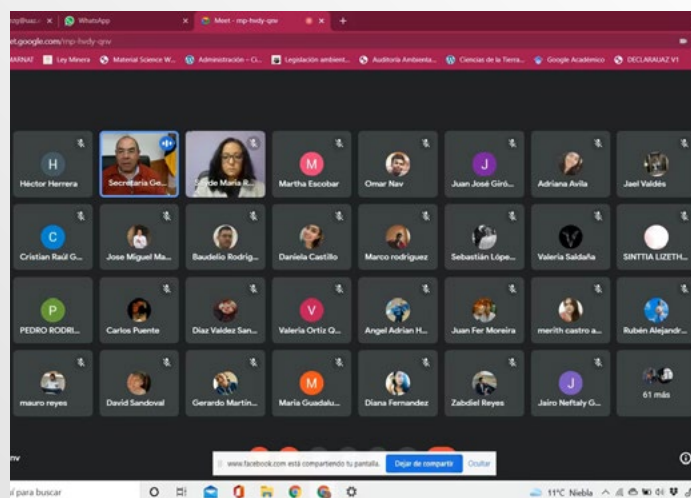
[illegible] | WhatsApp | Meet - mp-hvdy-qsv

et.google.com/mp-hvdy-qsv

MARNAT | Ley Minera | Material Science W... | Administración - C... | Legislación ambient... | Auditoría Ambienta... | Ciencias de la Tierra... | Google Académico | DECLARAUAZ V1

H
Héctor Herrera

Secretaria Ge...

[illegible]rde María R...

M
Martha Escobar

Omar Nav

J
Juan José Giró...

Adriana Avila

Jael Valdés

C
Cristian Raúl G...

Jose Miguel Ma...

Baudelio Rodrig...

Daniela Castillo

Marco rodriguez

Sebastián Lópe...

Valeria Saldaña

SINTTIA LIZETH...

P
PEDRO RODRI...

Carlos Puente

Diaz Valdez San...

V
Valeria Ortiz Q...

Angel Adrian H...

Juan Fer Moreira

merith castro a...

Rubén Alejandr...

mauro reyes

David Sandoval

Gerardo Martín...

M
María Guadalu...

Diana Fernandez

Zabdiel Reyes

J
Jairo Neftaly G...

61 más

nv

www.facebook.com está compartiendo tu pantalla. Dejar de compartir Ocultar

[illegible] para buscar

11°C Niebla